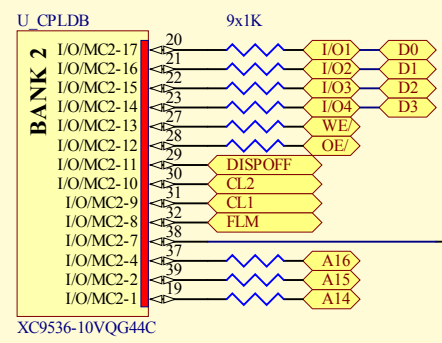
U_CPLDB

9x1K

BANK 2

I/O/MC2-17
I/O/MC2-16
I/O/MC2-15
I/O/MC2-14
I/O/MC2-13
I/O/MC2-12
I/O/MC2-11
I/O/MC2-10
I/O/MC2-9
I/O/MC2-8
I/O/MC2-7
I/O/MC2-4
I/O/MC2-2
I/O/MC2-1

20
21
22
23
27
28
29
30
31
32
38
36
39
19

I/O1
I/O2
I/O3
I/O4
WE/
OE/
DISPOFF
CL2
CL1
FLM
A16
A15
A14

D0
D1
D2
D3

XC9536-10VQG44C